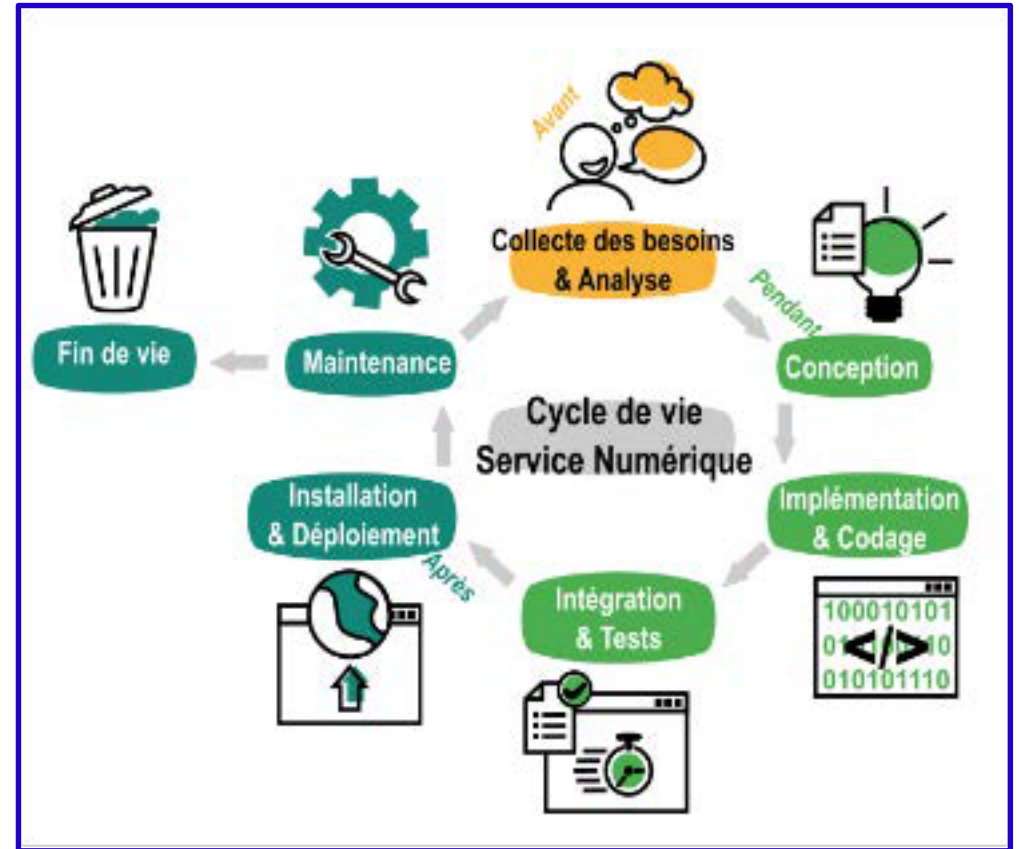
Avant

Collecte des besoins & Analyse

Pendant

Conception

Implémentation & Codage

100010101
01 </> 10
010101110

Intégration & Tests

Après

Installation & Déploiement

Maintenance

Fin de vie

Cycle de vie Service Numérique